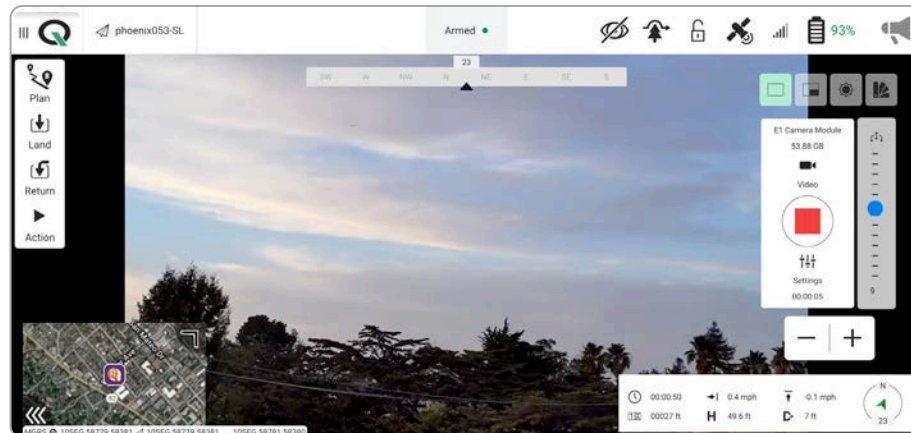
phoenix053-SL

Armed

93%

23

SW W NW N NE E SE S

Plan

Land

Return

Action

E1 Camera Module

53.88 GB

Video

Settings

00:00:05

9

00:00:50

0.4 mph

-0.1 mph

00027 ft

H 49.6 ft

7 ft

N

23

MGRS 10SEG 58779 58381 10SEG 58779 58381 10SEG 58781 58380